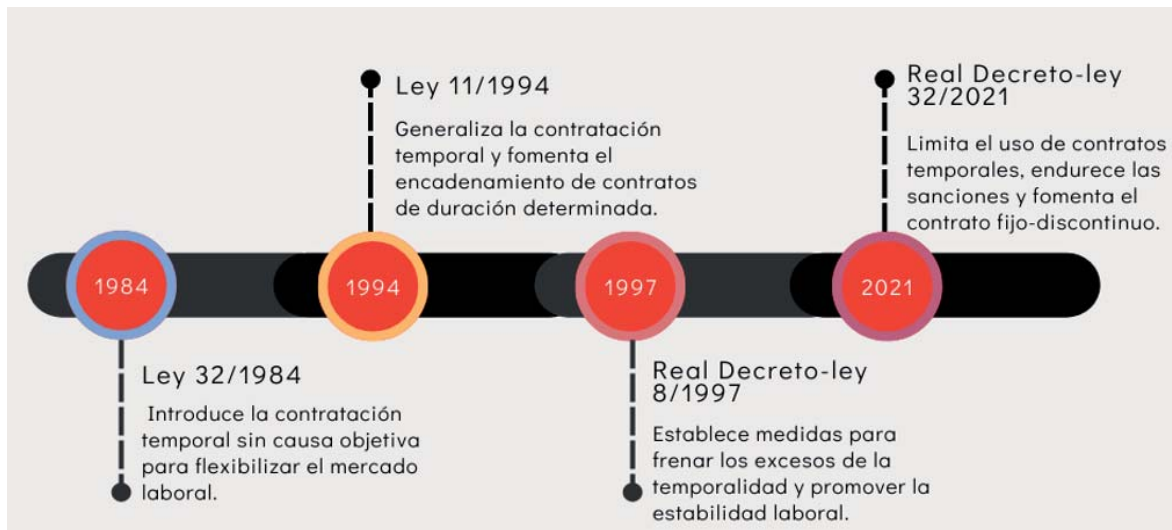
Ley 11/1994

Generaliza la contratación temporal y fomenta el encadenamiento de contratos de duración determinada.

Real Decreto-ley 32/2021

Limita el uso de contratos temporales, endurece las sanciones y fomenta el contrato fijo-discontinuo.

1984

1994

1997

2021

Ley 32/1984

Introduce la contratación temporal sin causa objetiva para flexibilizar el mercado laboral.

Real Decreto-ley 8/1997

Establece medidas para frenar los excesos de la temporalidad y promover la estabilidad laboral.